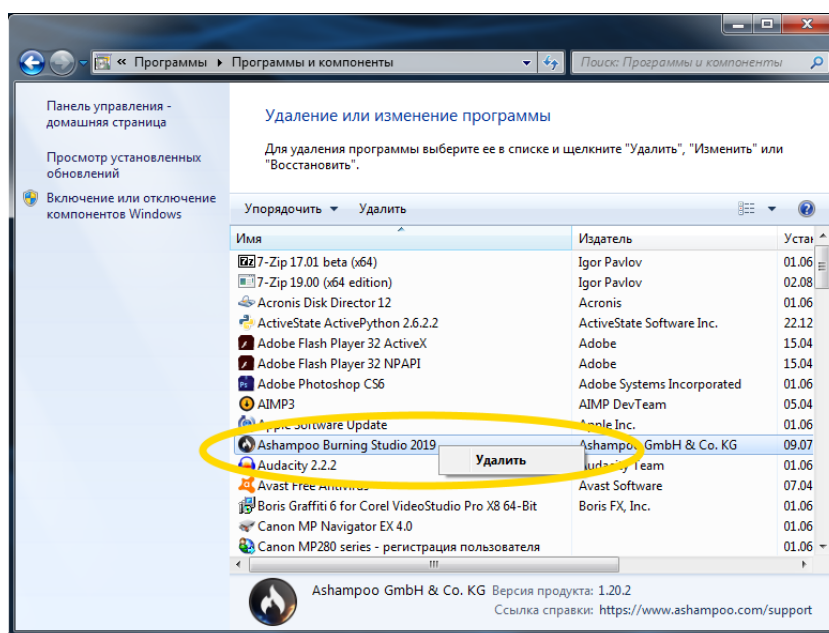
« Программы ▸ Программы и компоненты

Поиск: Программы и компоненты

Панель управления - домашняя страница

Просмотр установленных обновлений

Включение или отключение компонентов Windows

Удаление или изменение программы

Для удаления программы выберите ее в списке и щелкните "Удалить", "Изменить" или "Восстановить".

Упорядочить ▾ Удалить

| Имя | Издатель | Уста |
|---|---|---|
| 7-Zip 17.01 beta (x64) | Igor Pavlov | 01.06 |
| 7-Zip 19.00 (x64 edition) | Igor Pavlov | 02.08 |
| Acronis Disk Director 12 | Acronis | 01.06 |
| ActiveState ActivePython 2.6.2.2 | ActiveState Software Inc. | 22.12 |
| Adobe Flash Player 32 ActiveX | Adobe | 15.04 |
| Adobe Flash Player 32 NPAPI | Adobe | 15.04 |
| Adobe Photoshop CS6 | Adobe Systems Incorporated | 01.06 |
| AIMP3 | AIMP DevTeam | 05.04 |
| Apple Software Update | Apple Inc. | 01.06 |
| Ashampoo Burning Studio 2019 | Ashampoo GmbH & Co. KG | 09.07 |
| Audacity 2.2.2 | Audacity Team | 01.06 |
| Avast Free Antivirus | Avast Software | 07.04 |
| Boris Graffiti 6 for Corel VideoStudio Pro X8 64-Bit | Boris FX, Inc. | 01.06 |
| Canon MP Navigator EX 4.0 | | 01.06 |
| Canon MP280 series - регистрация пользователя | | 01.06 |

Удалить

Ashampoo GmbH & Co. KG Версия продукта: 1.20.2
Ссылка справки: https://www.ashampoo.com/support